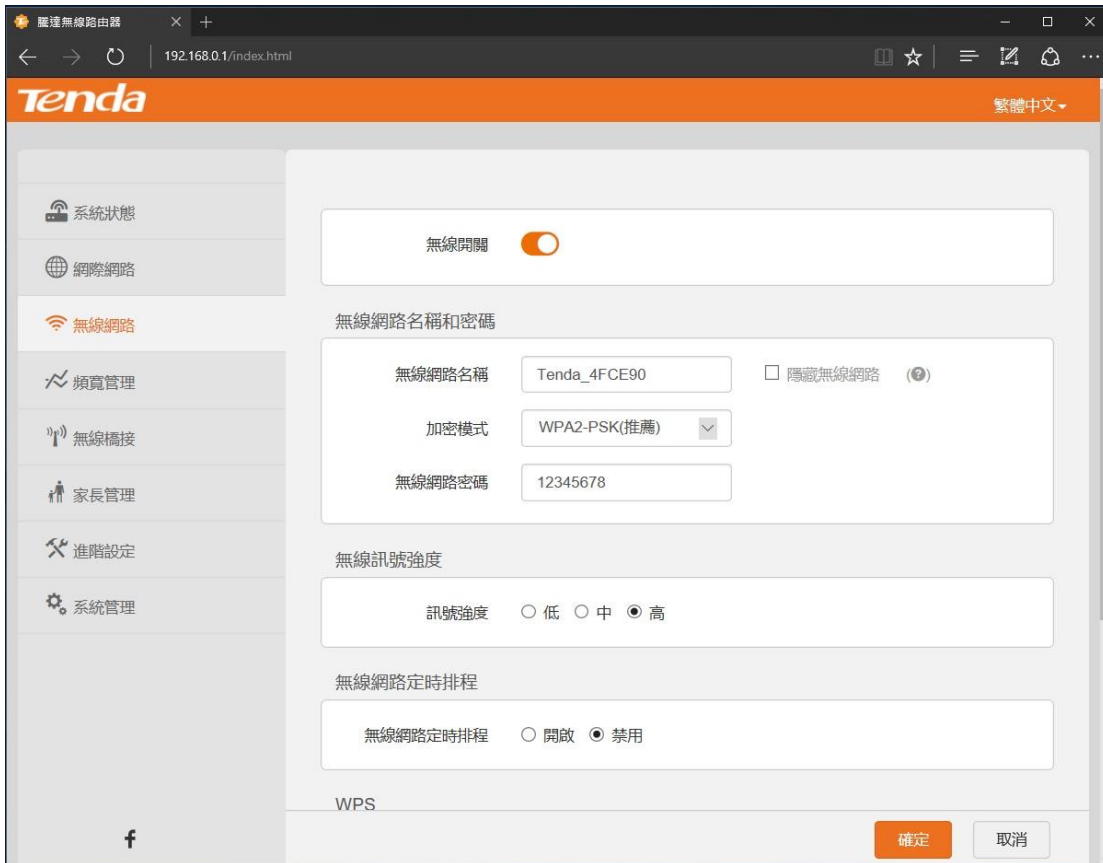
騰達無線路由器

192.168.0.1/index.html

Tenda

繁體中文

系統狀態

網際網路

無線網路

頻寬管理

無線橋接

家長管理

進階設定

系統管理

無線開關

無線網路名稱和密碼

無線網路名稱 Tenda_4FCE90

隱藏無線網路

加密模式 WPA2-PSK(推薦)

無線網路密碼 12345678

無線訊號強度

訊號強度 ○ 低 ○ 中 ◉ 高

無線網路定時排程

無線網路定時排程 ○ 開啟 ◉ 禁用

WPS

f

確定

取消